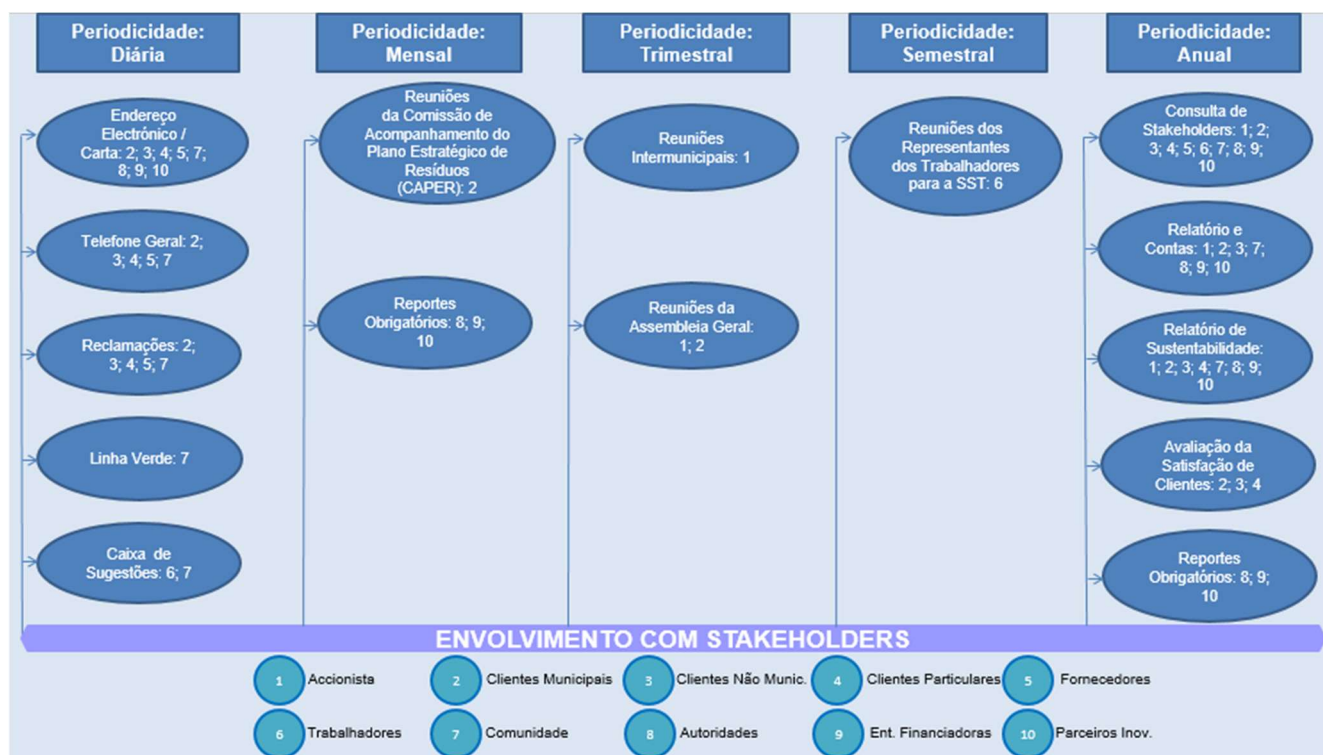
Periodicidade: Diária

Endereço Electrónico / Carta: 2; 3; 4; 5; 7; 8; 9; 10

Telefone Geral: 2; 3; 4; 5; 7

Reclamações: 2; 3; 4; 5; 7

Linha Verde: 7

Caixa de Sugestões: 6; 7

Periodicidade: Mensal

Reuniões da Comissão de Acompanhamento do Plano Estratégico de Resíduos (CAPER): 2

Reportes Obrigatórios: 8; 9; 10

Periodicidade: Trimestral

Reuniões Intermunicipais: 1

Reuniões da Assembleia Geral: 1; 2

Periodicidade: Semestral

Reuniões dos Representantes dos Trabalhadores para a SST: 6

Periodicidade: Anual

Consulta de Stakeholders: 1; 2; 3; 4; 5; 6; 7; 8; 9; 10

Relatório e Contas: 1; 2; 3; 7; 8; 9; 10

Relatório de Sustentabilidade: 1; 2; 3; 4; 7; 8; 9; 10

Avaliação da Satisfação de Clientes: 2; 3; 4

Reportes Obrigatórios: 8; 9; 10

ENVOLVIMENTO COM STAKEHOLDERS

1 Accionista
2 Clientes Municipais
3 Clientes Não Munic.
4 Clientes Particulares
5 Fornecedores
6 Trabalhadores
7 Comunidade
8 Autoridades
9 Ent. Financiadoras
10 Parceiros Inov.